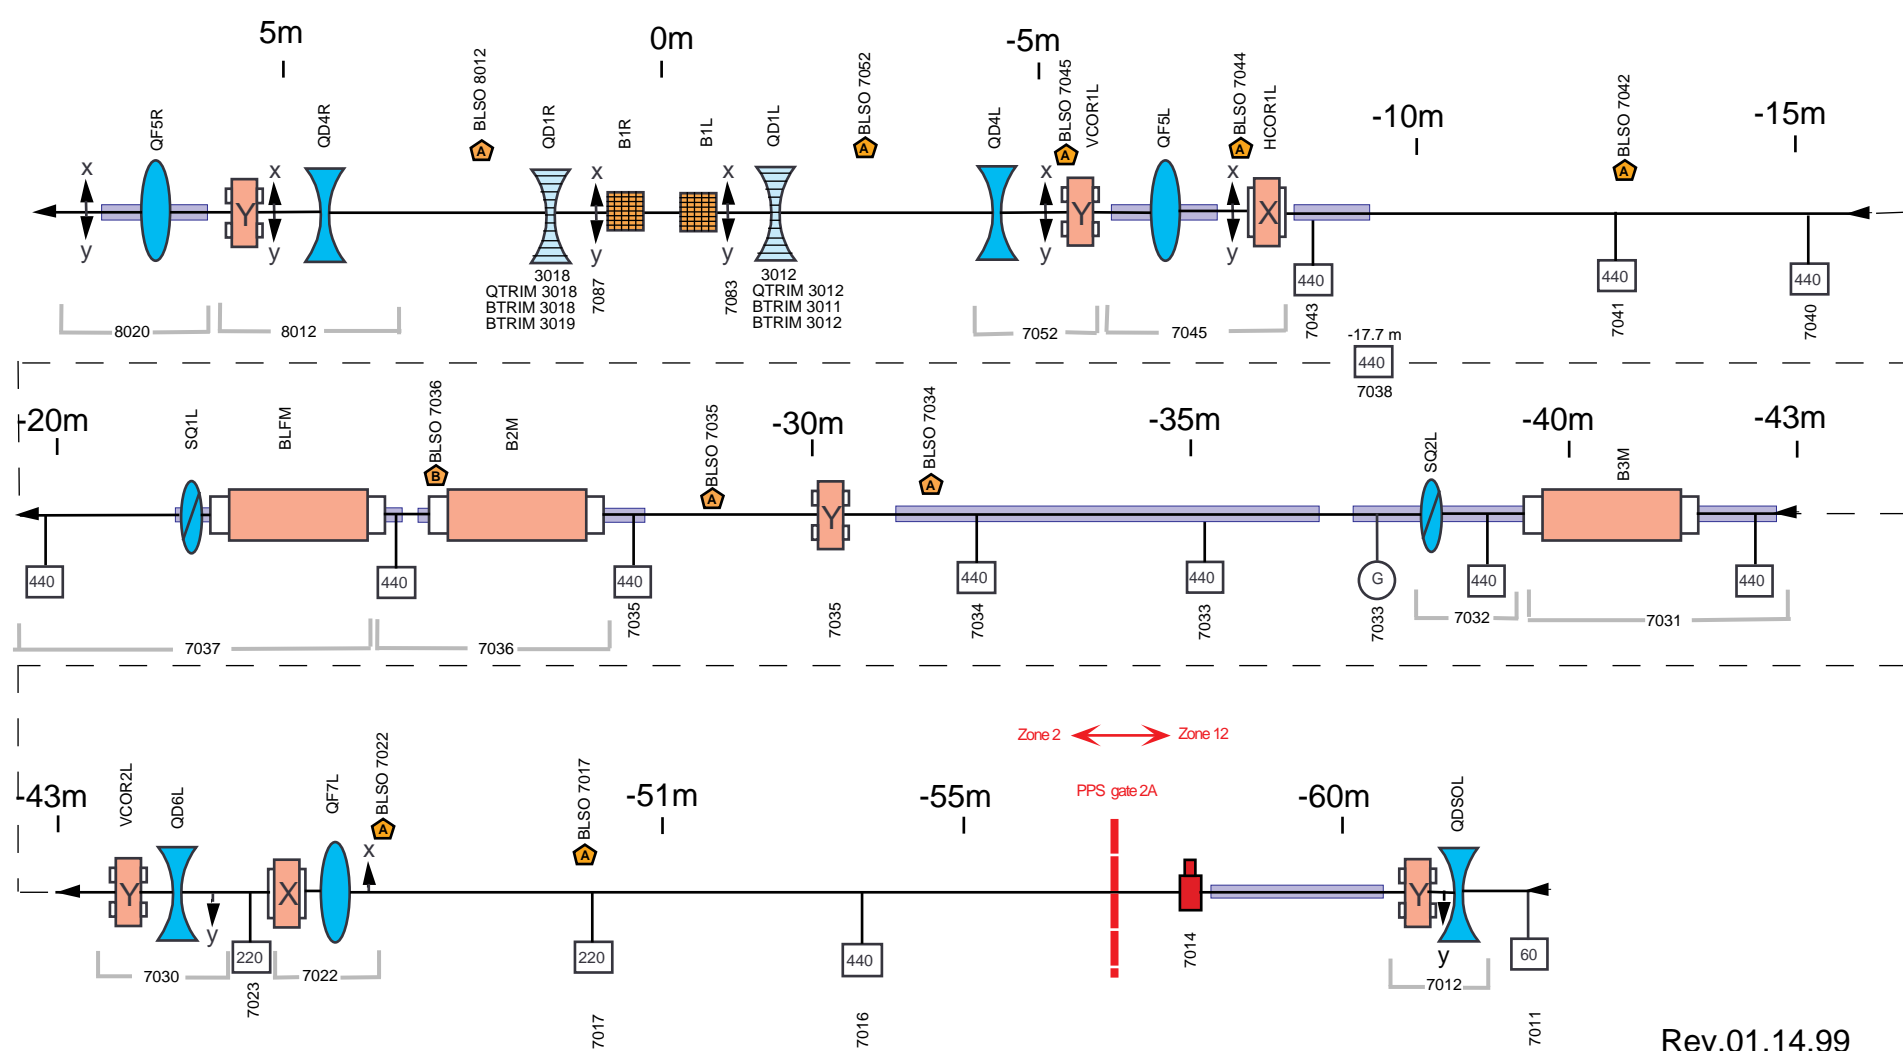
5m
0m
-5m
-10m
-15m

BLSO 8012
A
QF5R
QD4R
QD1R
B1R
B1L
QD1L
BLSO 7052
A
QD4L
BLSO 7045
A
VCOR1L
QF5L
BLSO 7044
A
HCOR1L
BLSO 7042
A

x
y
Y
x
y
x
y
x
y
x
y
Y
X
x
y

3018
QTRIM 3018
BTRIM 3018
BTRIM 3019
7087
7083
3012
QTRIM 3012
BTRIM 3011
BTRIM 3012

440
440
440
7043
7041
7040

8020
8012
7052
7045
-17.7 m
440
7038

-20m
SQ1L
BLFM
BLSO 7036
B
B2M
BLSO 7035
A
-30m
BLSO 7034
A
-35m
SQ2L
-40m
B3M
-43m

Y

440
440
440
7035
7035
440
7034
440
7033
G
7033
440
440

7037
7036
7032
7031

Zone 2
Zone 12
PPS gate 2A

-43m
VCOR2L
QD6L
QF7L
BLSO 7022
A
x
BLSO 7017
A
-51m
-55m
-60m
QDSOL

Y
X
y
Y
y

220
220
440
7014
60

7030
7023
7022
7017
7016
7012
7011

Rev.01.14.99